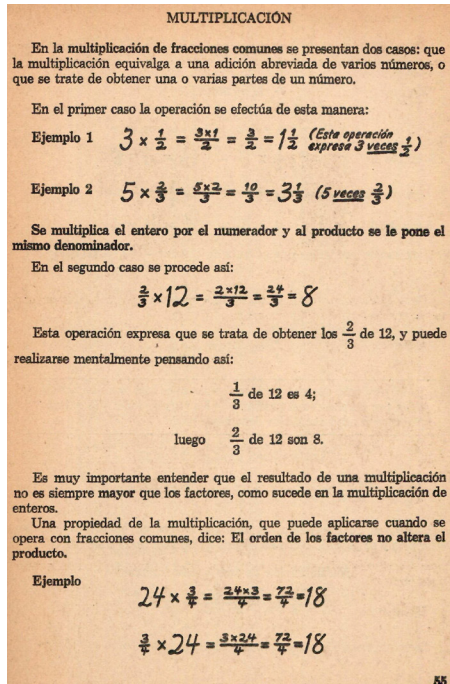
MULTIPLICACIÓN

En la multiplicación de fracciones comunes se presentan dos casos: que la multiplicación equivalga a una adición abreviada de varios números, o que se trate de obtener una o varias partes de un número.

En el primer caso la operación se efectúa de esta manera:

Ejemplo 1 $3 \times \frac{1}{2} = \frac{3 \times 1}{2} = \frac{3}{2} = 1\frac{1}{2}$ (Esta operación expresa 3 veces $\frac{1}{2}$)

Ejemplo 2 $5 \times \frac{2}{3} = \frac{5 \times 2}{3} = \frac{10}{3} = 3\frac{1}{3}$ (5 veces $\frac{2}{3}$)

Se multiplica el entero por el numerador y al producto se le pone el mismo denominador.

En el segundo caso se procede así:

$\frac{2}{3} \times 12 = \frac{2 \times 12}{3} = \frac{24}{3} = 8$

Esta operación expresa que se trata de obtener los $\frac{2}{3}$ de 12, y puede realizarse mentalmente pensando así:

$\frac{1}{3}$ de 12 es 4;

luego $\frac{2}{3}$ de 12 son 8.

Es muy importante entender que el resultado de una multiplicación no es siempre mayor que los factores, como sucede en la multiplicación de enteros.

Una propiedad de la multiplicación, que puede aplicarse cuando se opera con fracciones comunes, dice: El orden de los factores no altera el producto.

Ejemplo

$24 \times \frac{3}{4} = \frac{24 \times 3}{4} = \frac{72}{4} = 18$

$\frac{3}{4} \times 24 = \frac{3 \times 24}{4} = \frac{72}{4} = 18$

55